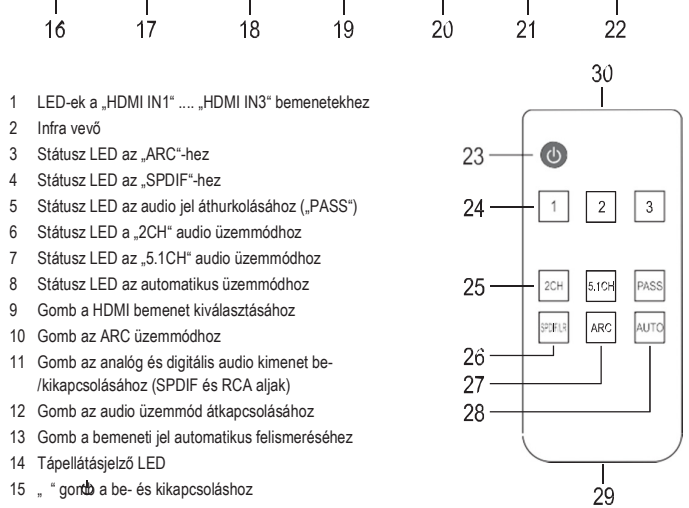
16 17 18 19 20 21 22

1 LED-ek a „HDMI IN1" .... „HDMI IN3" bemenetekhez
2 Infra vevő
3 Státusz LED az „ARC"-hez
4 Státusz LED az „SPDIF"-hez
5 Státusz LED az audio jel áthurkolásához („PASS")
6 Státusz LED a „2CH" audio üzemmódhoz
7 Státusz LED az „5.1CH" audio üzemmódhoz
8 Státusz LED az automatikus üzemmódhoz
9 Gomb a HDMI bemenet kiválasztásához
10 Gomb az ARC üzemmódhoz
11 Gomb az analóg és digitális audio kimenet be-/kikapcsolásához (SPDIF és RCA aljak)
12 Gomb az audio üzemmód átkapcsolásához
13 Gomb a bemeneti jel automatikus felismeréséhez
14 Tápellátásjelző LED
15 „ " gomb a be- és kikapcsoláshoz

30
23
24
1 2 3
25
2CH 5.1CH PASS
SPDIF/LR ARC AUTO
26
27
28
29